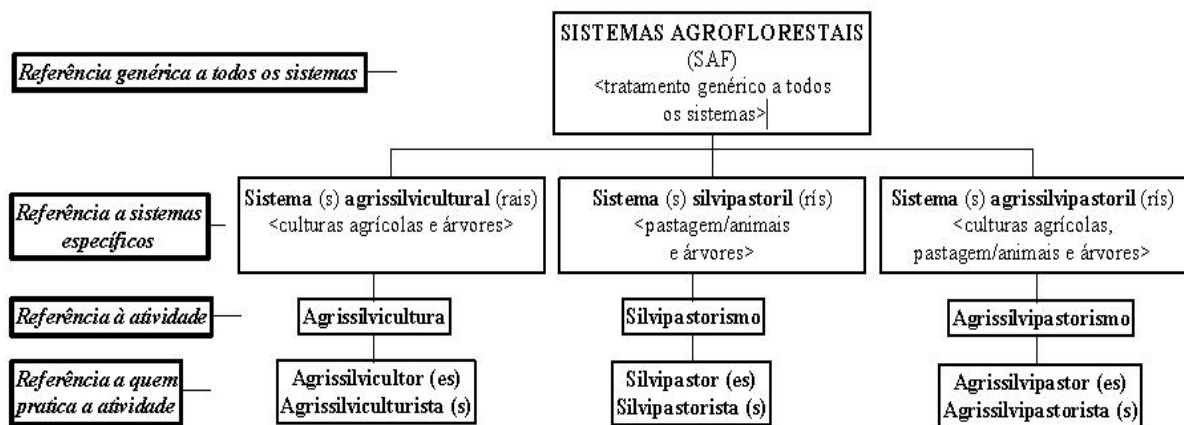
SISTEMAS AGROFLORESTAIS (SAF) <tratamento genérico a todos os sistemas>

Referência genérica a todos os sistemas

Referência a sistemas específicos

Sistema (s) agrissilvicultural (rais) <culturas agrícolas e árvores>

Sistema (s) silvipastoril (rís) <pastagem/animais e árvores>

Sistema (s) agrissilvipastoril (rís) <culturas agrícolas, pastagem/animais e árvores>

Referência à atividade

Agrissilvicultura

Silvipastorismo

Agrissilvipastorismo

Referência a quem pratica a atividade

Agrissilvicultor (es) Agrissilviculturista (s)

Silvipastor (es) Silvipastorista (s)

Agrissilvipastor (es) Agrissilvipastorista (s)